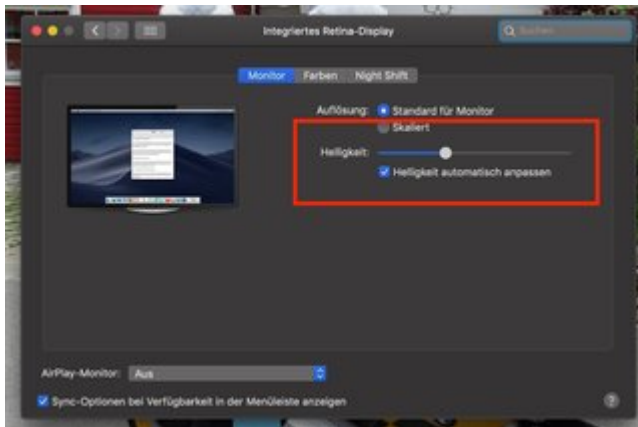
Integriertes Retina-Display

Suchen

Monitor
Farben
Night Shift

Auflösung:
Standard für Monitor
Skaliert

Helligkeit:
Helligkeit automatisch anpassen

AirPlay-Monitor:
Aus

Sync-Optionen bei Verfügbarkeit in der Menüleiste anzeigen

?